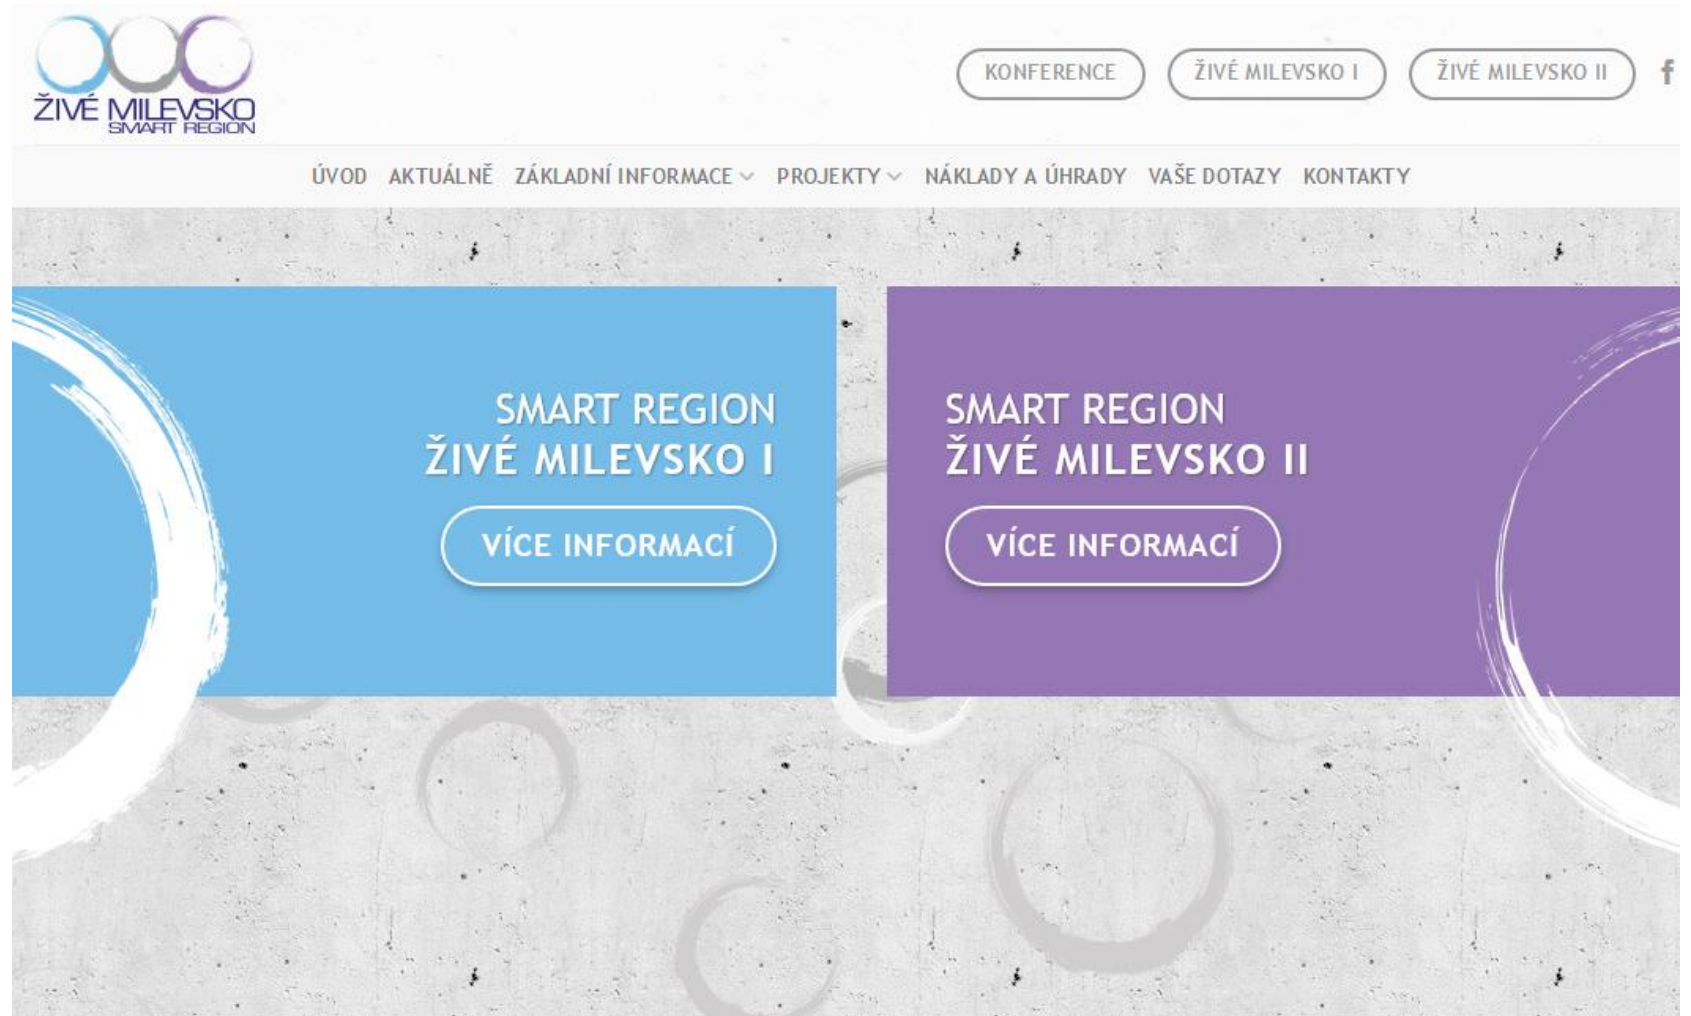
ŽIVÉ MILEVSKO
SMART REGION

KONFERENCE ŽIVÉ MILEVSKO I ŽIVÉ MILEVSKO II f

ÚVOD AKTUÁLNĚ ZÁKLADNÍ INFORMACE PROJEKTY NÁKLADY A ÚHRADY VAŠE DOTAZY KONTAKTY

SMART REGION
ŽIVÉ MILEVSKO I

VÍCE INFORMACÍ

SMART REGION
ŽIVÉ MILEVSKO II

VÍCE INFORMACÍ